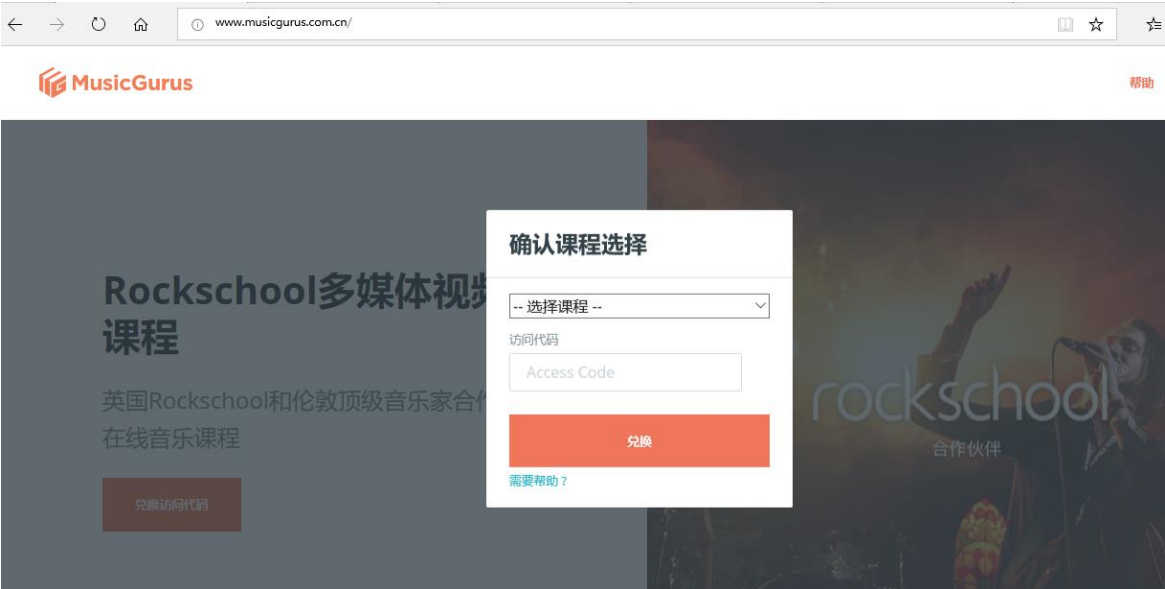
www.musicgurus.com.cn/

MusicGurus

帮助

Rockschool多媒体视频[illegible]
课程

英国Rockschool和伦敦顶级音乐家合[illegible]
在线音乐课程

兑换访问代码

确认课程选择

-- 选择课程 --

访问代码

Access Code

兑换

需要帮助？

rockschool
合作伙伴